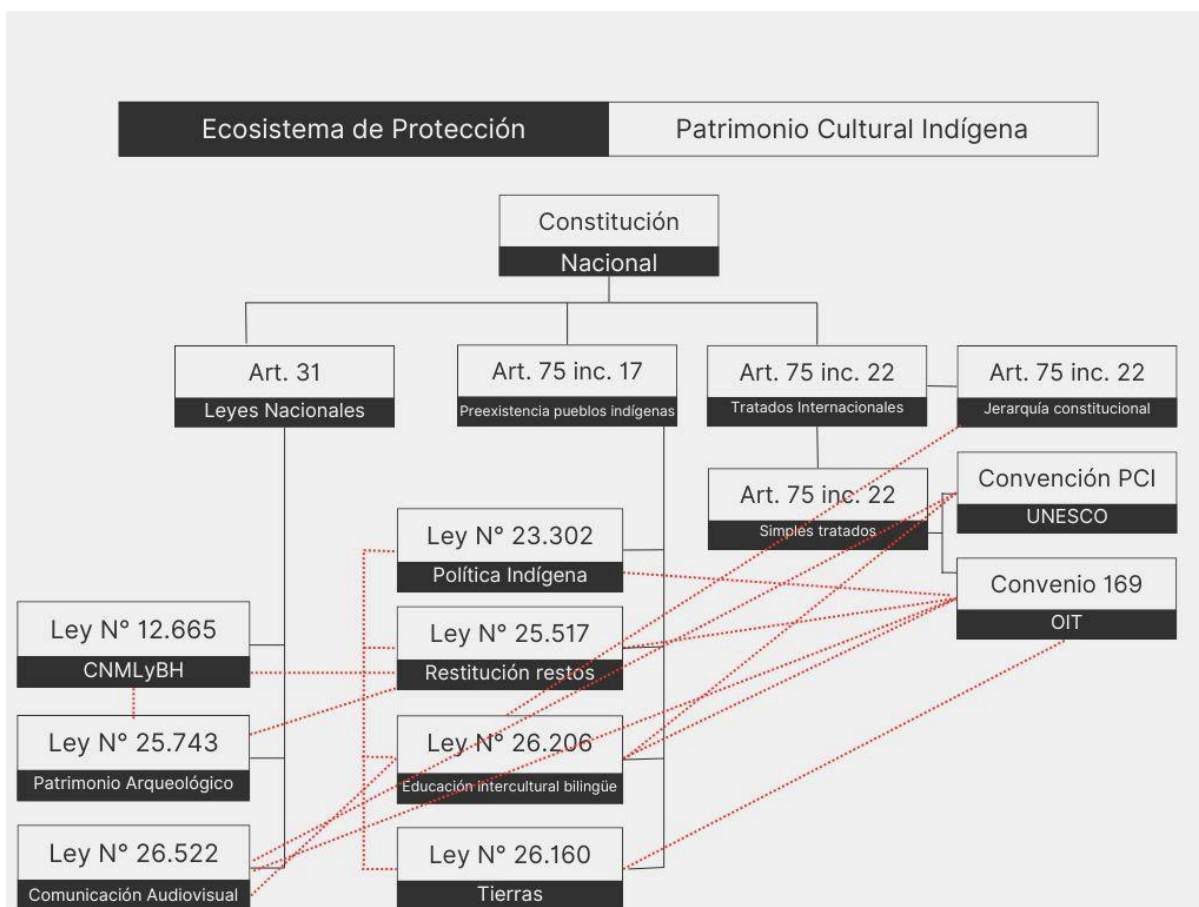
Ecosistema de Protección
Patrimonio Cultural Indígena

Constitución
Nacional

Art. 31
Leyes Nacionales

Art. 75 inc. 17
Preexistencia pueblos indígenas

Art. 75 inc. 22
Tratados Internacionales

Art. 75 inc. 22
Jerarquía constitucional

Art. 75 inc. 22
Simples tratados

Convención PCI
UNESCO

Convenio 169
OIT

Ley N° 23.302
Política Indígena

Ley N° 12.665
CNMLyBH

Ley N° 25.517
Restitución restos

Ley N° 25.743
Patrimonio Arqueológico

Ley N° 26.206
Educación intercultural bilingüe

Ley N° 26.522
Comunicación Audiovisual

Ley N° 26.160
Tierras